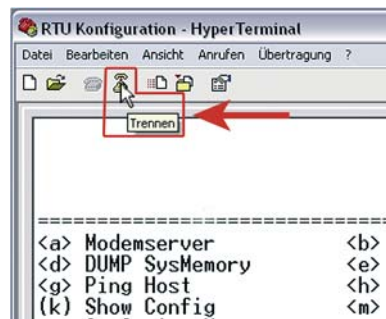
RTU Konfiguration - HyperTerminal

Datei Bearbeiten Ansicht Anrufen Übertragung ?

Trennen

==============================
<a> Modemserver <b>
<d> DUMP SysMemory <e>
<g> Ping Host <h>
(k) Show Config <m>